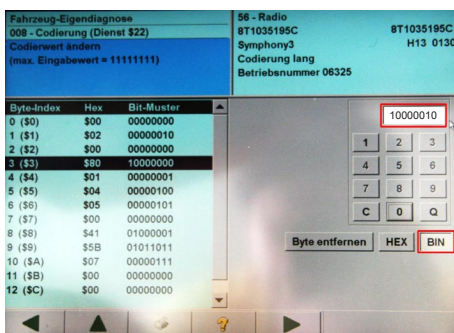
Fahrzeug-Eigendiagnose
008 - Codierung (Dienst $22)
Codierwert ändern
(max. Eingabewert = 11111111)

56 - Radio
8T1035195C
Symphony3
Codierung lang
Betriebsnummer 06325

8T1035195C
H13 0130

| Byte-Index | Hex | Bit-Muster |
|---|---|---|
| 0 (\$0) | \$00 | 00000000 |
| 1 (\$1) | \$02 | 00000010 |
| 2 (\$2) | \$00 | 00000000 |
| 3 (\$3) | \$80 | 10000000 |
| 4 (\$4) | \$01 | 00000001 |
| 5 (\$5) | \$04 | 00000100 |
| 6 (\$6) | \$05 | 00000101 |
| 7 (\$7) | \$00 | 00000000 |
| 8 (\$8) | \$41 | 01000001 |
| 9 (\$9) | \$5B | 01011011 |
| 10 (\$A) | \$07 | 00000111 |
| 11 (\$B) | \$00 | 00000000 |
| 12 (\$C) | \$00 | 00000000 |

10000010

1 2 3
4 5 6
7 8 9
C 0 Q

Byte entfernen
HEX
BIN

?